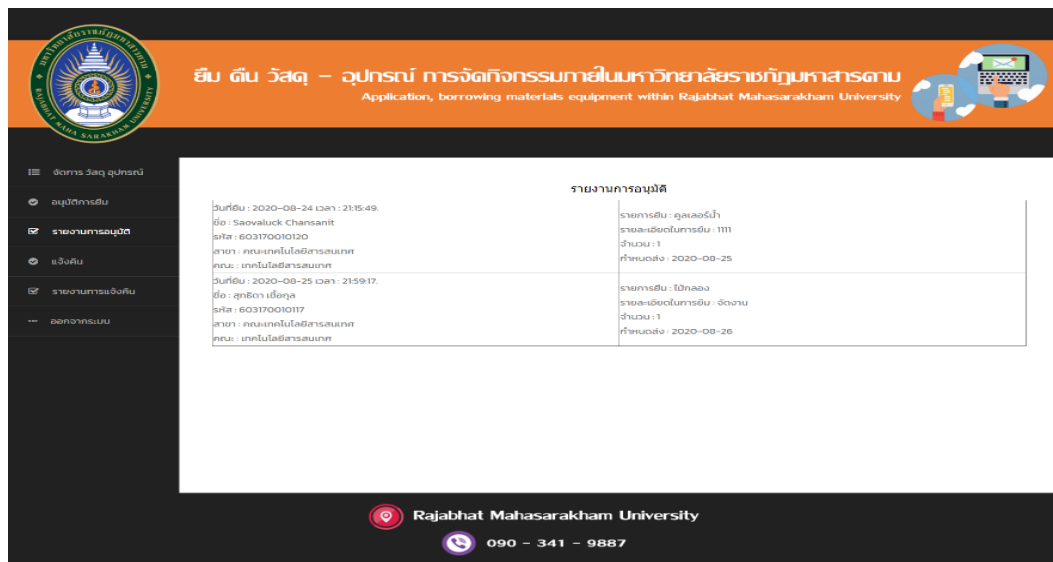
ยืม คืน วัสดุ – อุปกรณ์ การจัดกิจกรรมภายในมหาวิทยาลัยราชภัฏมหาสารคาม
Application, borrowing materials equipment within Rajabhat Mahasarakham University

จัดการ วัสดุ อุปกรณ์
อนุมัติการยืม
รายงานการอนุมัติ
แจ้งคืน
รายงานการแจ้งคืน
ออกจากระบบ

รายงานการอนุมัติ

| | |
|---|---|
| วันที่ยืม : 2020-08-24 เวลา : 21:15:49. ชื่อ : Saovaluck Chansanit รหัส : 603170010120 สาขา : คณะเทคโนโลยีสารสนเทศ คณะ : เทคโนโลยีสารสนเทศ | รายการยืม : คูลเลอร์น้ำ รายละเอียดในการยืม : 1111 จำนวน : 1 กำหนดส่ง : 2020-08-25 |
| วันที่ยืม : 2020-08-25 เวลา : 21:59:17. ชื่อ : สุทธิดา เชื้อกุล รหัส : 603170010117 สาขา : คณะเทคโนโลยีสารสนเทศ คณะ : เทคโนโลยีสารสนเทศ | รายการยืม : ไม้กลอง รายละเอียดในการยืม : จัดงาน จำนวน : 1 กำหนดส่ง : 2020-08-26 |

Rajabhat Mahasarakham University
090 - 341 - 9887